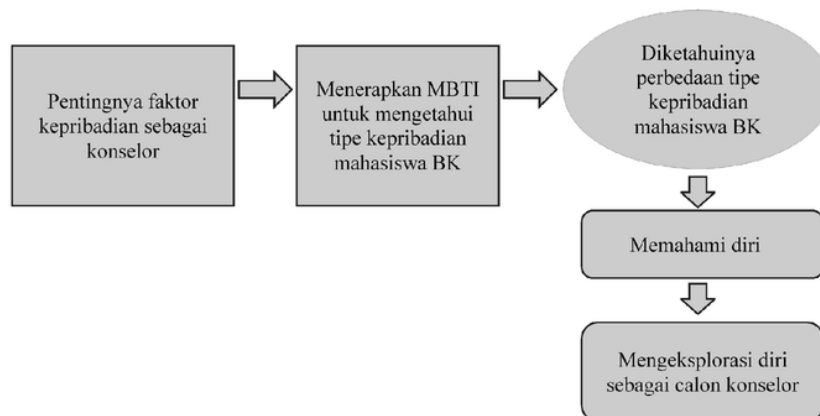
Pentingnya faktor kepribadian sebagai konselor

Menerapkan MBTI untuk mengetahui tipe kepribadian mahasiswa BK

Diketahuinya perbedaan tipe kepribadian mahasiswa BK

Memahami diri

Mengeksplorasi diri sebagai calon konselor